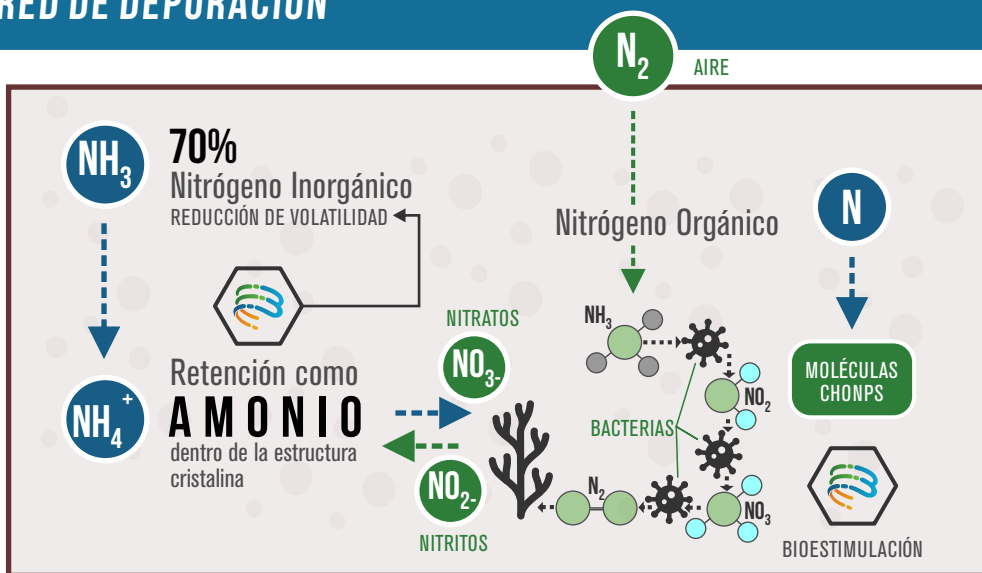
RED DE DEPURACIÓN

$N_2$ AIRE

$NH_3$

70%
Nitrógeno Inorgánico
REDUCCIÓN DE VOLATILIDAD

Nitrógeno Orgánico

N

$NH_4^+$

Retención como
AMONIO
dentro de la estructura cristalina

NITRATOS
$NO_{3-}$

$NO_{2-}$
NITRITOS

$NH_3$

$NO_2$

BACTERIAS

$NO_3$

$N_2$

MOLÉCULAS CHONPS

BIOESTIMULACIÓN